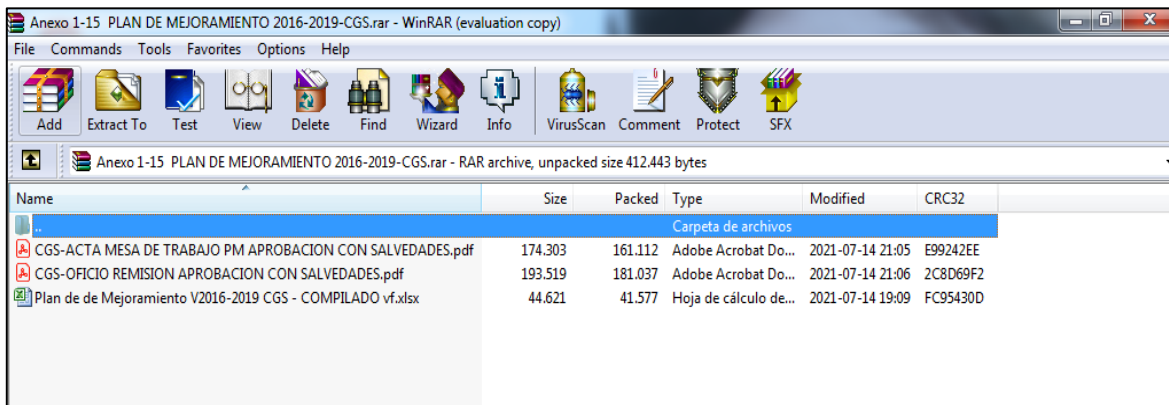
Anexo 1-15 PLAN DE MEJORAMIENTO 2016-2019-CGS.rar - WinRAR (evaluation copy)

File Commands Tools Favorites Options Help

Add Extract To Test View Delete Find Wizard Info VirusScan Comment Protect SFX

Anexo 1-15 PLAN DE MEJORAMIENTO 2016-2019-CGS.rar - RAR archive, unpacked size 412.443 bytes

| Name | Size | Packed | Type | Modified | CRC32 |
|---|---|---|---|---|---|
| .. | | | Carpeta de archivos | | |
| CGS-ACTA MESA DE TRABAJO PM APROBACION CON SALVEDADES.pdf | 174.303 | 161.112 | Adobe Acrobat Do... | 2021-07-14 21:05 | E99242EE |
| CGS-OFICIO REMISION APROBACION CON SALVEDADES.pdf | 193.519 | 181.037 | Adobe Acrobat Do... | 2021-07-14 21:06 | 2C8D69F2 |
| Plan de de Mejoramiento V2016-2019 CGS - COMPILADO vf.xlsx | 44.621 | 41.577 | Hoja de cálculo de... | 2021-07-14 19:09 | FC95430D |